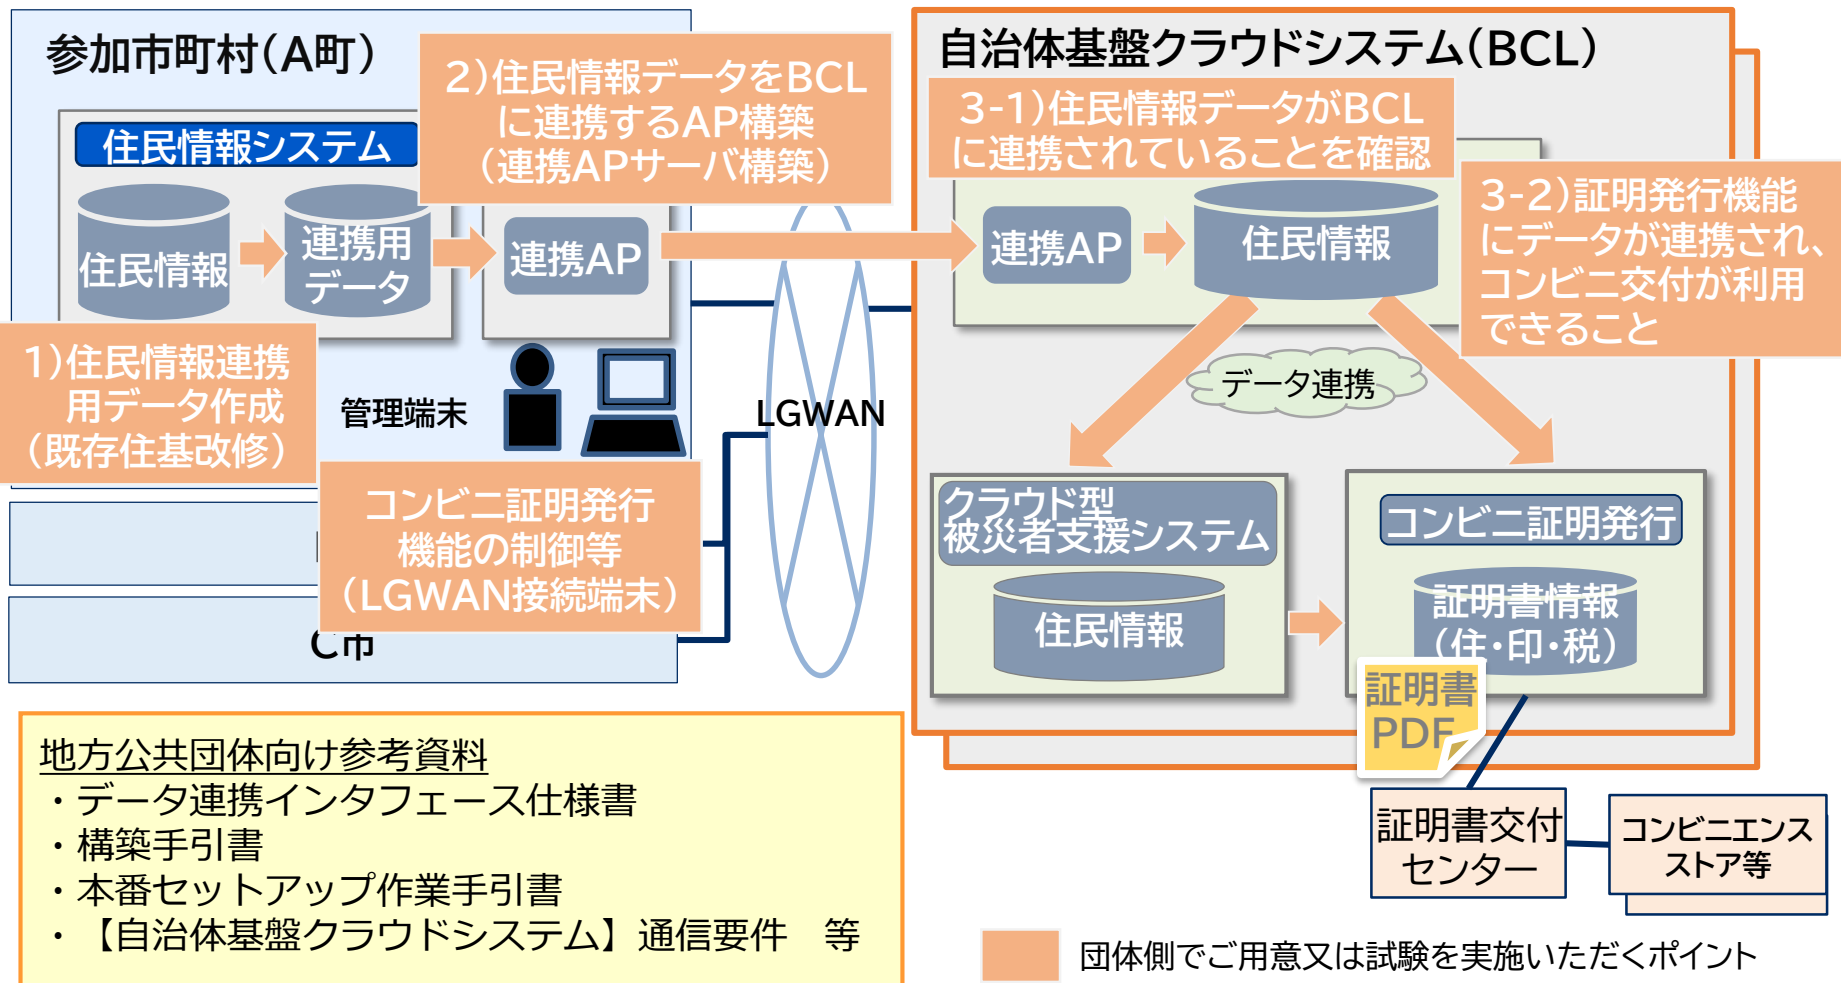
参加市町村(A町)

2)住民情報データをBCLに連携するAP構築(連携APサーバ構築)

住民情報システム

住民情報

連携用データ

連携AP

1)住民情報連携用データ作成(既存住基改修)

管理端末

コンビニ証明発行機能の制御等(LGWAN接続端末)

C市

LGWAN

自治体基盤クラウドシステム(BCL)

3-1)住民情報データがBCLに連携されていることを確認

連携AP

住民情報

3-2)証明発行機能にデータが連携され、コンビニ交付が利用できること

データ連携

クラウド型被災者支援システム

住民情報

コンビニ証明発行

証明書情報(住・印・税)

証明書PDF

証明書交付センター

コンビニエンスストア等

地方公共団体向け参考資料
・データ連携インタフェース仕様書
・構築手引書
・本番セットアップ作業手引書
・【自治体基盤クラウドシステム】通信要件 等

団体側でご用意又は試験を実施いただくポイント